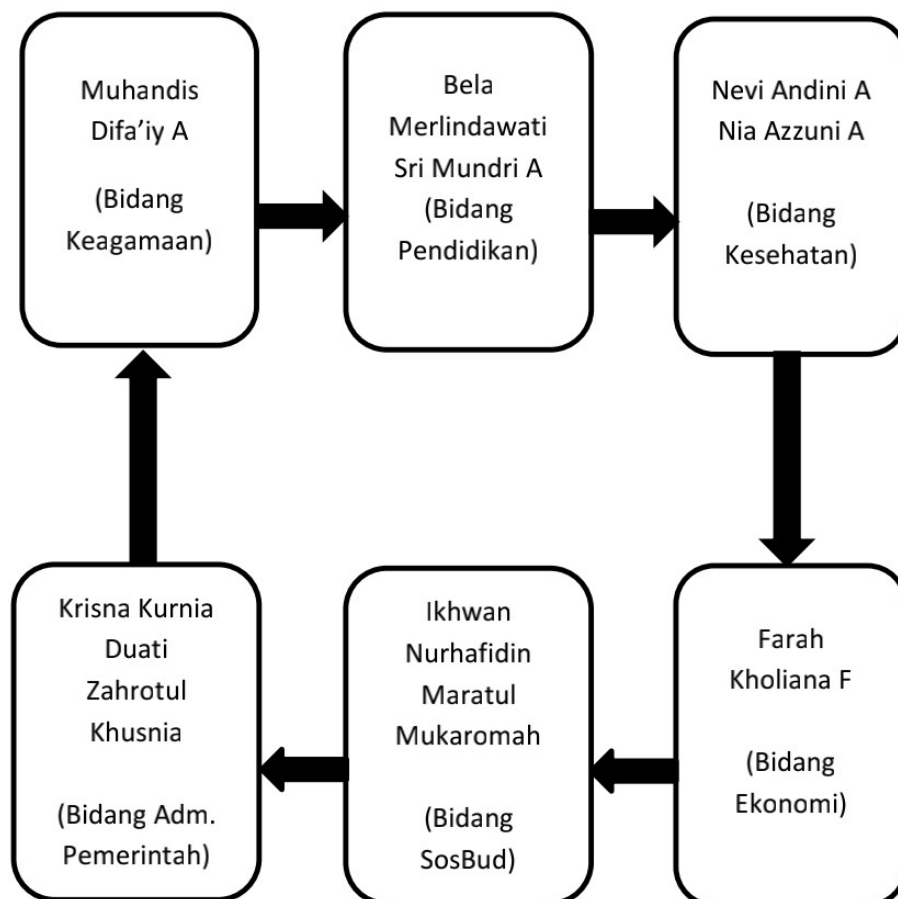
Muhandis Difa’iy A

(Bidang Keagamaan)

Bela Merlindawati Sri Mundri A
(Bidang Pendidikan)

Nevi Andini A
Nia Azzuni A

(Bidang Kesehatan)

Farah Kholiana F

(Bidang Ekonomi)

Ikhwan Nurhafidin
Maratul Mukaromah

(Bidang SosBud)

Krisna Kurnia Duati
Zahrotul Khusnia

(Bidang Adm. Pemerintah)